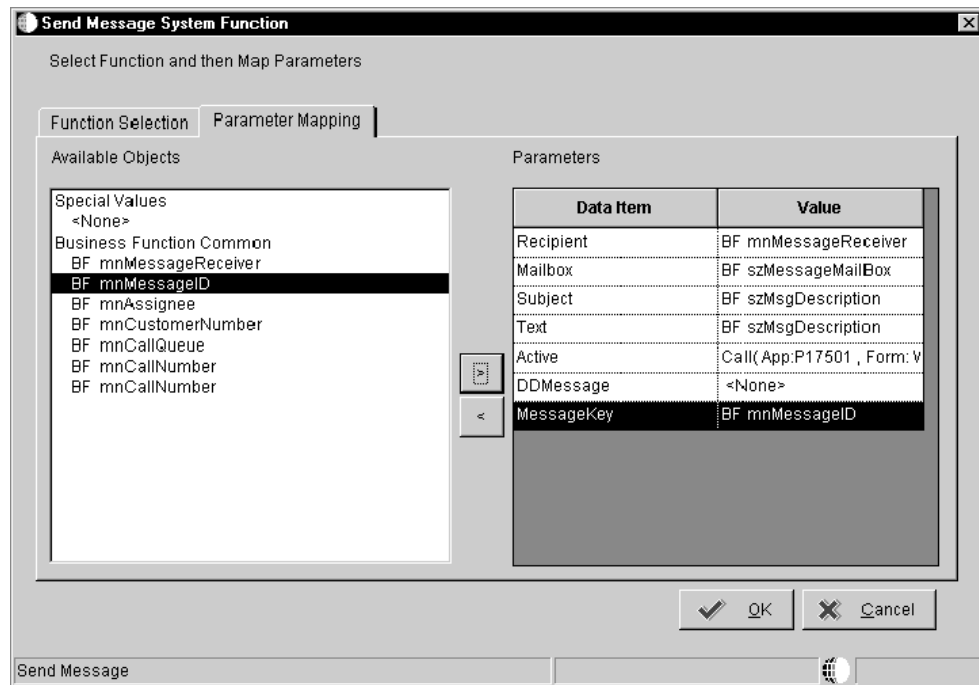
Send Message System Function

Select Function and then Map Parameters

Function Selection | Parameter Mapping

Available Objects

Special Values
<None>
Business Function Common
BF mnMessageReceiver
BF mnMessageID
BF mnAssignee
BF mnCustomerNumber
BF mnCallQueue
BF mnCallNumber
BF mnCallNumber

>
<

Parameters

| Data Item | Value |
|---|---|
| Recipient | BF mnMessageReceiver |
| Mailbox | BF szMessageMailBox |
| Subject | BF szMsgDescription |
| Text | BF szMsgDescription |
| Active | Call( App:P17501 , Form: V |
| DDMessage | <None> |
| MessageKey | BF mnMessageID |

OK
Cancel

Send Message